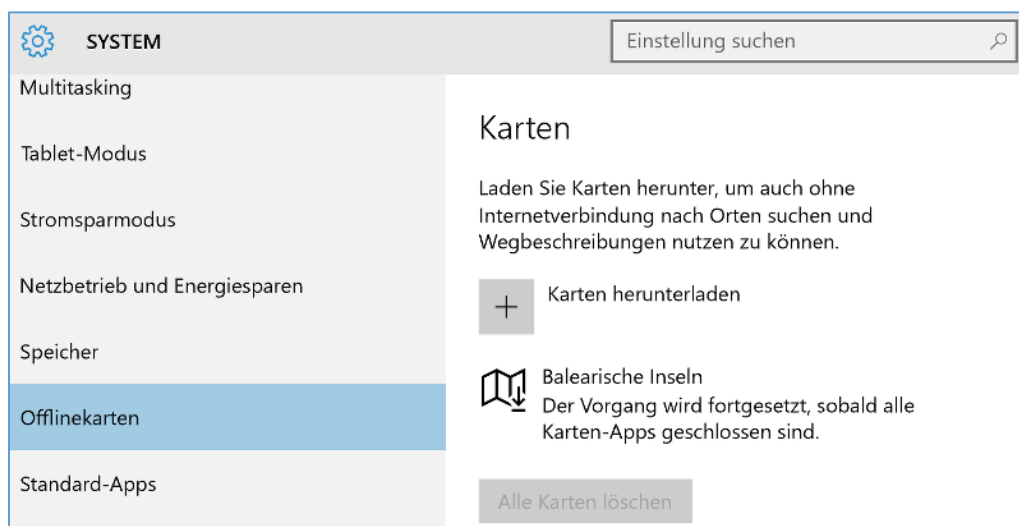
SYSTEM

Einstellung suchen

Multitasking

Tablet-Modus

Stromsparmodus

Netzbetrieb und Energiesparen

Speicher

Offlinekarten

Standard-Apps

Karten

Laden Sie Karten herunter, um auch ohne Internetverbindung nach Orten suchen und Wegbeschreibungen nutzen zu können.

+ Karten herunterladen

Balearische Inseln
Der Vorgang wird fortgesetzt, sobald alle Karten-Apps geschlossen sind.

Alle Karten löschen